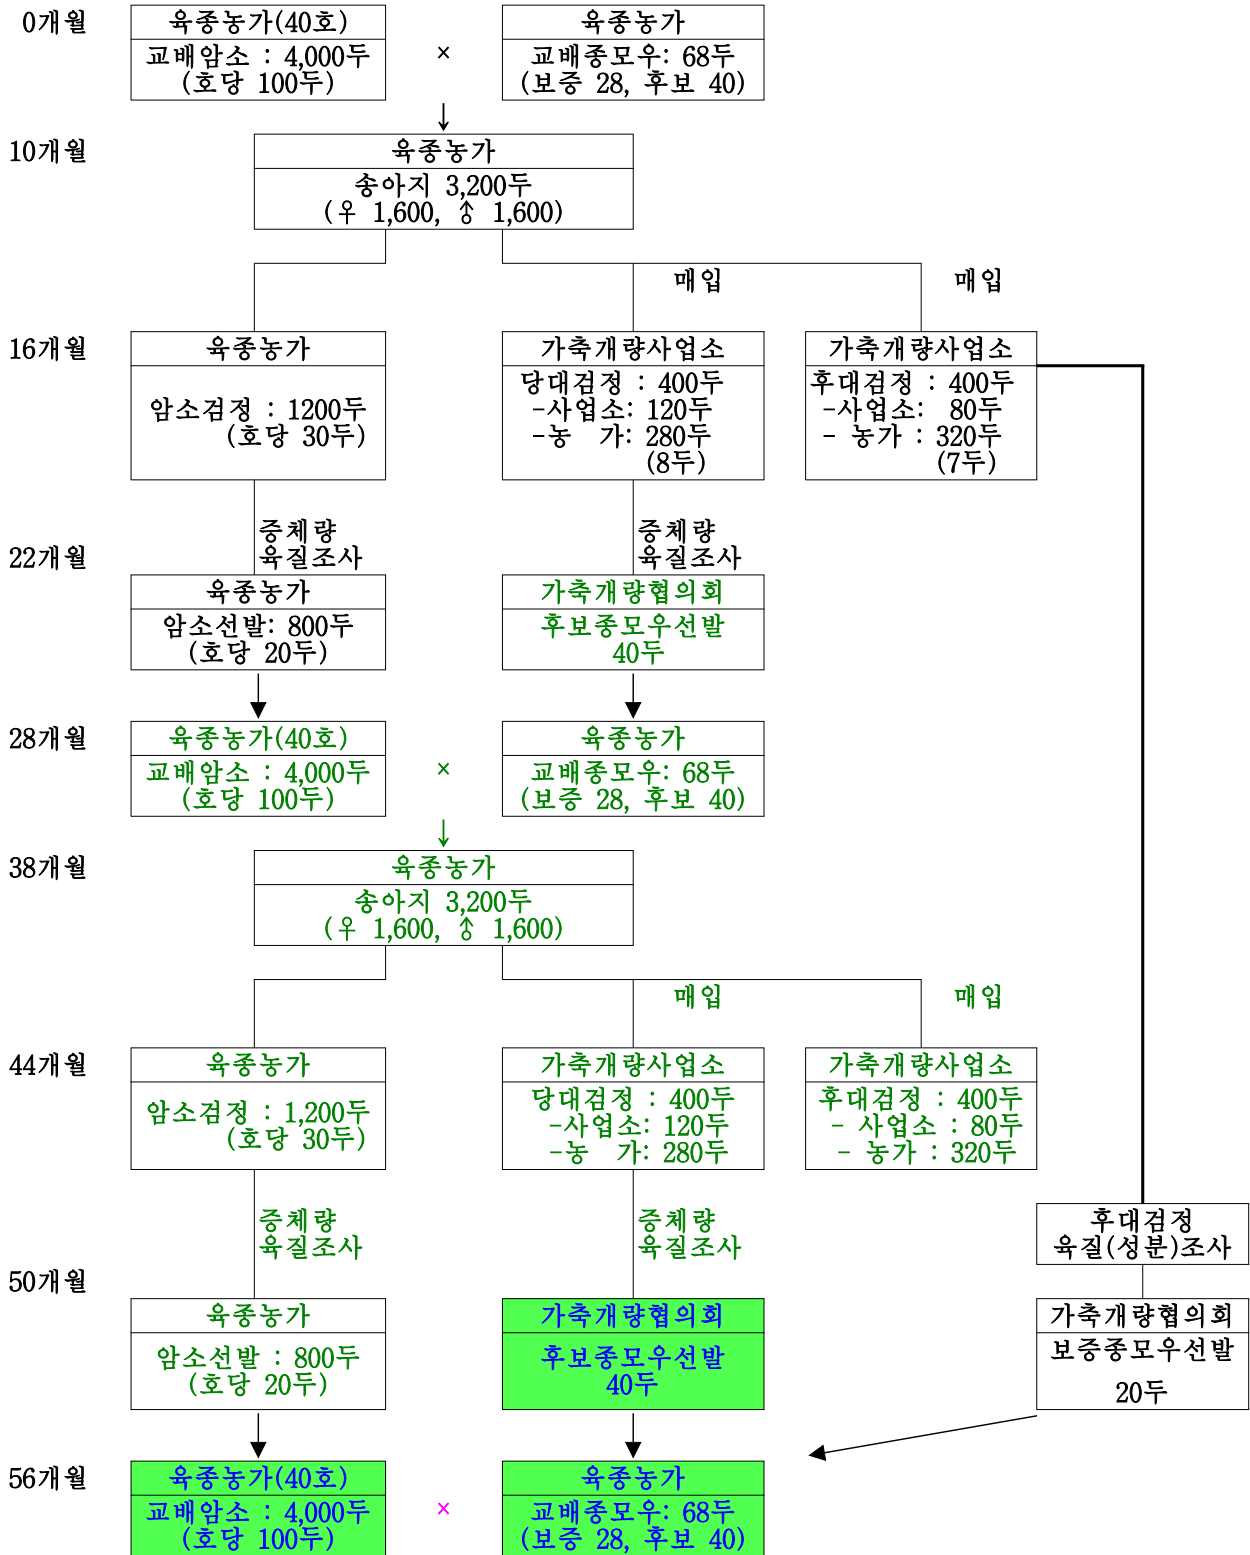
0개월

육종농가(40호)
교배암소 : 4,000두
(호당 100두)

×

육종농가
교배종모우: 68두
(보증 28, 후보 40)

10개월

육종농가
송아지 3,200두
(♀ 1,600, ♂ 1,600)

매입

매입

16개월

육종농가
암소검정 : 1200두
(호당 30두)

가축개량사업소
당대검정 : 400두
-사업소: 120두
-농 가: 280두
(8두)

가축개량사업소
후대검정 : 400두
-사업소: 80두
- 농가 : 320두
(7두)

증체량
육질조사

증체량
육질조사

22개월

육종농가
암소선발: 800두
(호당 20두)

가축개량협의회
후보종모우선발
40두

28개월

육종농가(40호)
교배암소 : 4,000두
(호당 100두)

×

육종농가
교배종모우: 68두
(보증 28, 후보 40)

38개월

육종농가
송아지 3,200두
(♀ 1,600, ♂ 1,600)

매입

매입

44개월

육종농가
암소검정 : 1,200두
(호당 30두)

가축개량사업소
당대검정 : 400두
-사업소: 120두
-농 가: 280두

가축개량사업소
후대검정 : 400두
- 사업소 : 80두
- 농가 : 320두

증체량
육질조사

증체량
육질조사

후대검정
육질(성분)조사

50개월

육종농가
암소선발 : 800두
(호당 20두)

가축개량협의회
후보종모우선발
40두

가축개량협의회
보증종모우선발
20두

56개월

육종농가(40호)
교배암소 : 4,000두
(호당 100두)

×

육종농가
교배종모우: 68두
(보증 28, 후보 40)